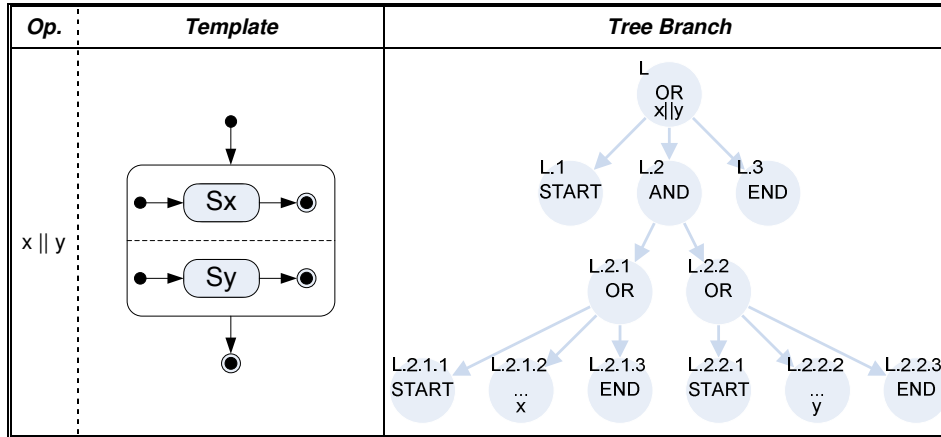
| Op. | Template | Tree Branch |
|---|---|---|
| x \|\| y | Sx<br>Sy | L<br>OR<br>x\|\|y<br>L.1<br>START<br>L.2<br>AND<br>L.3<br>END<br>L.2.1<br>OR<br>L.2.2<br>OR<br>L.2.1.1<br>START<br>L.2.1.2<br>...<br>x<br>L.2.1.3<br>END<br>L.2.2.1<br>START<br>L.2.2.2<br>...<br>y<br>L.2.2.3<br>END |